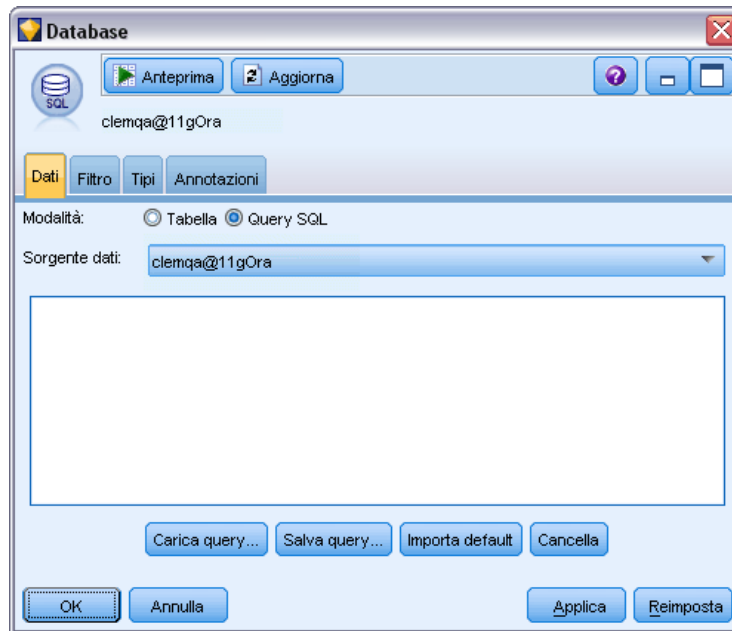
Database

Anteprima
Aggiorna

SQL

clemqa@11gOra

Dati
Filtro
Tipi
Annotazioni

Modalità: Tabella Query SQL

Sorgente dati: clemqa@11gOra

Carica query...
Salva query...
Importa default
Cancella

OK
Annulla
Applica
Reimposta